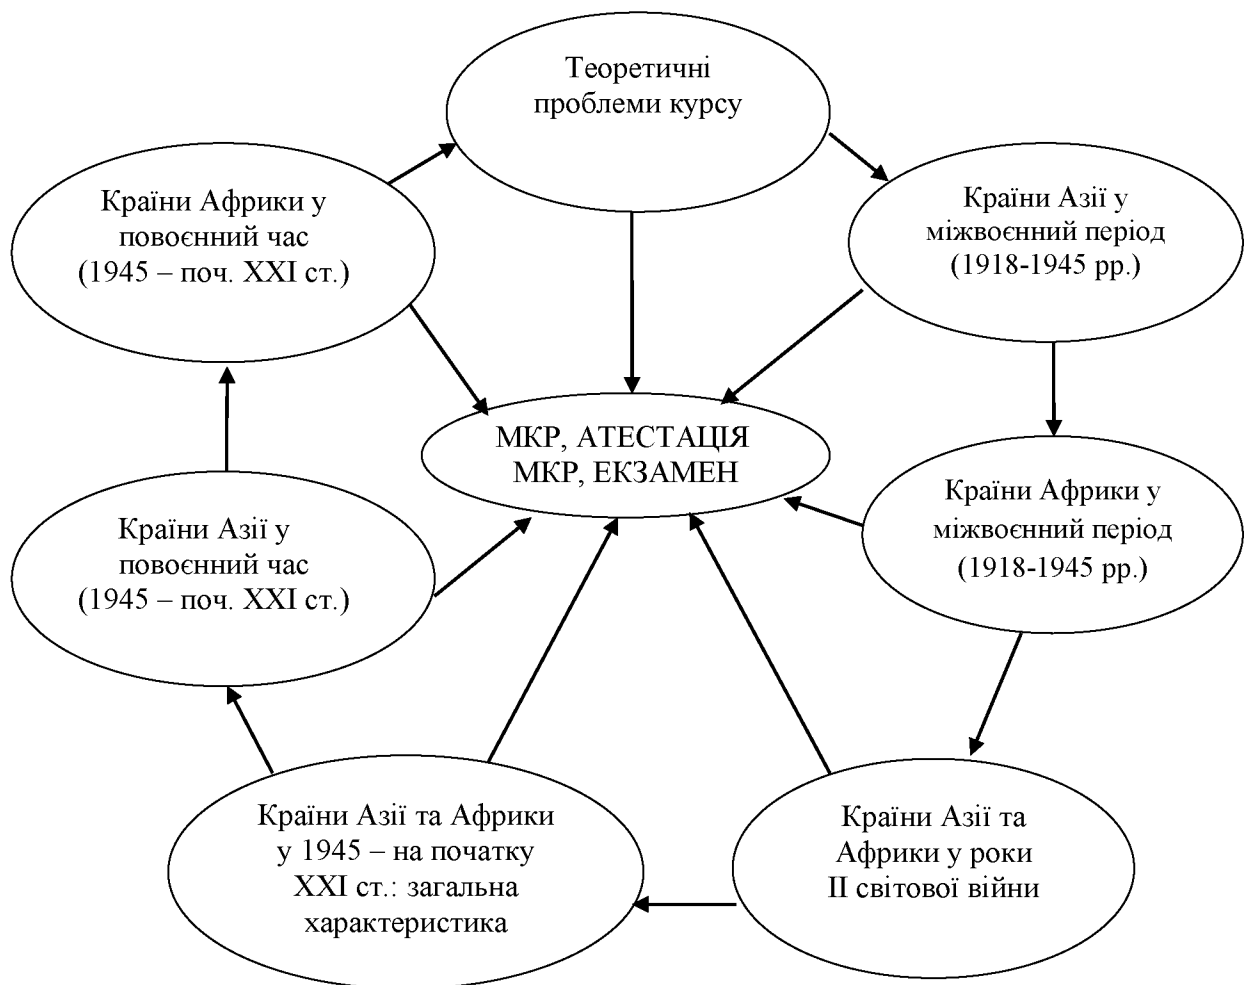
Теоретичні проблеми курсу

Країни Африки у повоєнний час (1945 – поч. XXI ст.)

Країни Азії у міжвоєнний період (1918-1945 рр.)

МКР, АТЕСТАЦІЯ
МКР, ЕКЗАМЕН

Країни Азії у повоєнний час (1945 – поч. XXI ст.)

Країни Африки у міжвоєнний період (1918-1945 рр.)

Країни Азії та Африки у 1945 – на початку XXI ст.: загальна характеристика

Країни Азії та Африки у роки II світової війни